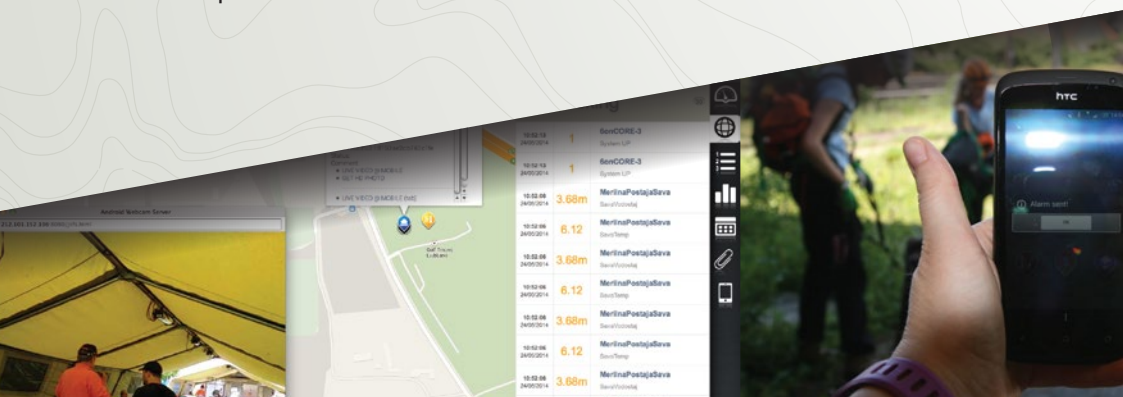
Android Webcam Server

Commands:
• LIVE VIDEO (MOBILE)
• GET HD PHOTO
• LIVE VIDEO (MOBILE) (hd)

| | | |
|---|---|---|
| 10:52:18 24/05/2014 | 1 | SenCORE-3 System UP |
| 10:52:18 24/05/2014 | 1 | SenCORE-3 System UP |
| 10:52:06 24/05/2014 | 3.68m | MerilnaPostajaSava SavaVodostaj |
| 10:52:06 24/05/2014 | 6.12 | MerilnaPostajaSava SavaTemp |
| 10:52:06 24/05/2014 | 3.68m | MerilnaPostajaSava SavaVodostaj |
| 10:52:06 24/05/2014 | 6.12 | MerilnaPostajaSava SavaTemp |
| 10:52:06 24/05/2014 | 3.68m | MerilnaPostajaSava SavaVodostaj |
| 10:52:06 24/05/2014 | 6.12 | MerilnaPostajaSava SavaTemp |
| 10:52:06 24/05/2014 | 3.68m | MerilnaPostajaSava SavaVodostaj |

htc

Alarm sent!

OK